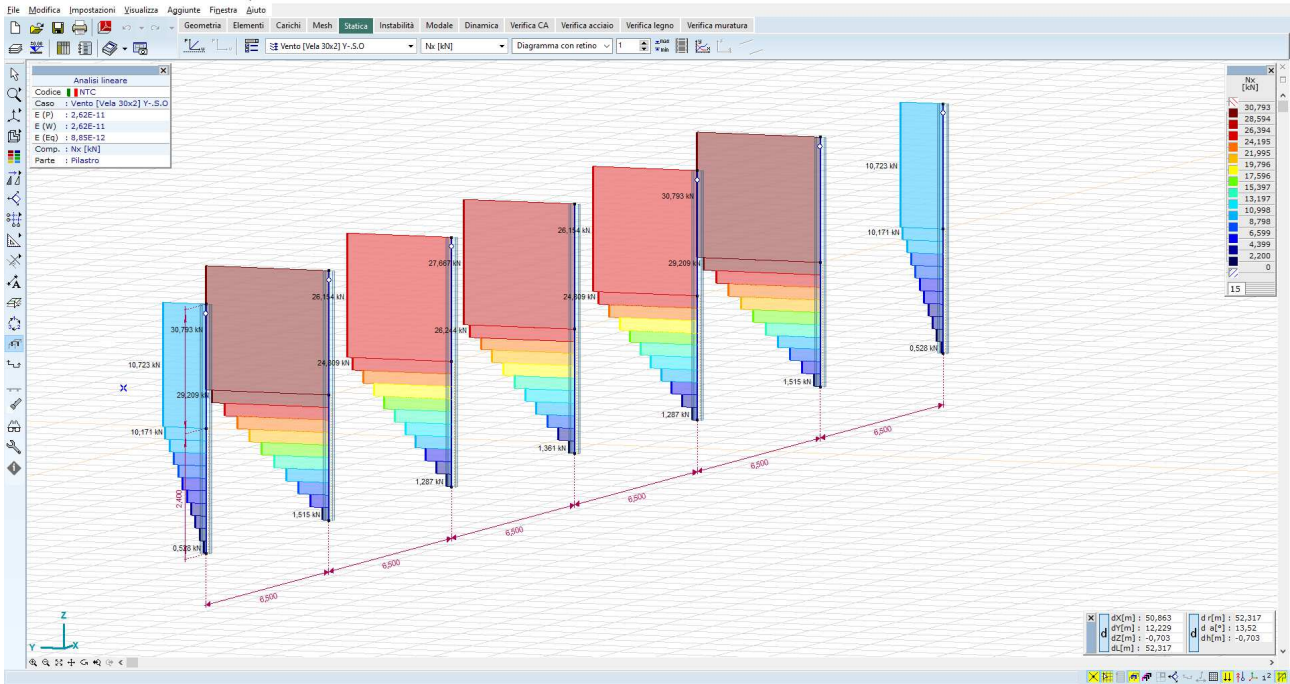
File Modifica Impostazioni Visualizza Aggiunte Finestra Aiuto

Geometria Elementi Carichi Mesh Statica Instabilità Modale Dinamica Verifica CA Verifica acciaio Verifica legno Verifica muratura

Vento [Vela 30x2] Y-.S.O
Nx [kN]
Diagramma con retino
1

Analisi lineare
Codice : NTC
Caso : Vento [Vela 30x2] Y-.S.O
E (P) : 2,62E-11
E (W) : 2,62E-11
E (Eq) : 8,85E-12
Comp. : Nx [kN]
Parte : Pilastro

Nx [kN]
30,793
28,594
26,394
24,195
21,995
19,796
17,596
15,397
13,197
10,998
8,798
6,599
4,399
2,200
0
15

30,793 kN
10,723 kN
29,209 kN
10,171 kN
2,400
0,528 kN
26,154 kN
24,809 kN
1,515 kN
27,667 kN
26,244 kN
1,287 kN
26,154 kN
24,809 kN
1,361 kN
30,793 kN
29,209 kN
1,287 kN
1,515 kN
10,723 kN
10,171 kN
0,528 kN
6,500
6,500
6,500
6,500
6,500
6,500

dX[m] : 50,863
dY[m] : 12,229
dZ[m] : -0,703
dL[m] : 52,317
d r[m] : 52,317
d a[°] : 13,52
dh[m] : -0,703